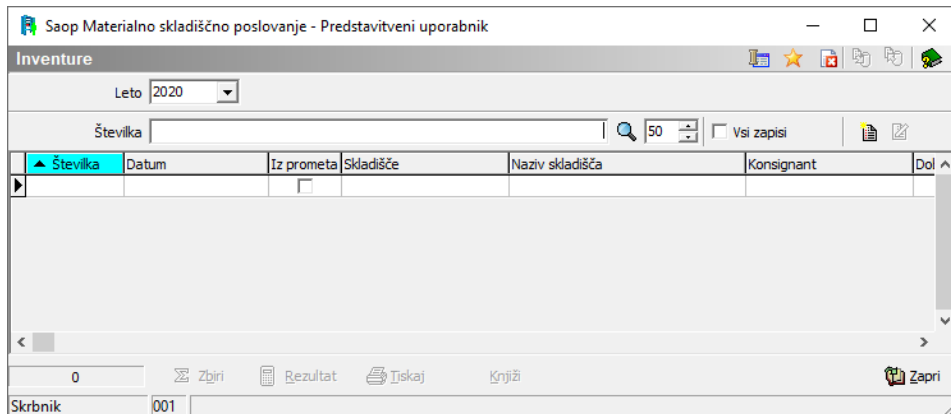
Saop Materialno skladiščno poslovanje - Predstavitveni uporabnik

Inventure

Leto 2020

Številka

50

Vsi zapisi

| Številka | Datum | Iz prometa | Skladišče | Naziv skladišča | Konsignant | Dol |
|---|---|---|---|---|---|---|
| | | | | | | |

0

Zbiri

Rezultat

Tiskaj

Knjiži

Zapri

Skrbnik

001